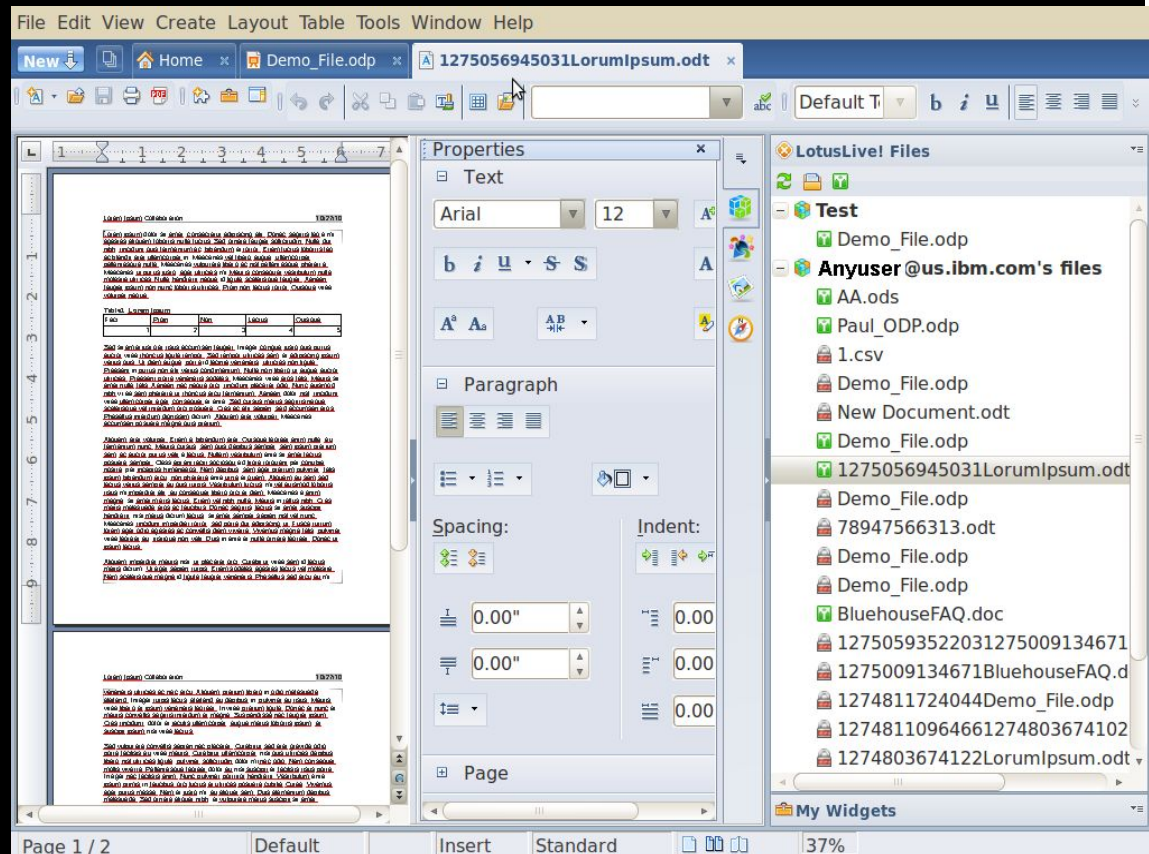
File Edit View Create Layout Table Tools Window Help

New | Home | Demo_File.odp | 1275056945031LorumIpsum.odt

Default T

Properties

Text

Arial 12

Paragraph

Spacing:

Indent:

0.00"

0.00"

0.00

0.00

0.00

Page

LotusLive! Files

Test

Demo_File.odp

Anyuser @us.ibm.com's files

AA.ods

Paul_ODP.odp

1.csv

Demo_File.odp

New Document.odt

Demo_File.odp

1275056945031LorumIpsum.odt

Demo_File.odp

78947566313.odt

Demo_File.odp

Demo_File.odp

BluehouseFAQ.doc

127505935220312750091346711

1275009134671BluehouseFAQ.d

1274811724044Demo_File.odp

127481109646612748036741022

1274803674122LorumIpsum.odt

My Widgets

Page 1 / 2 | Default | Insert | Standard | 37%

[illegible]